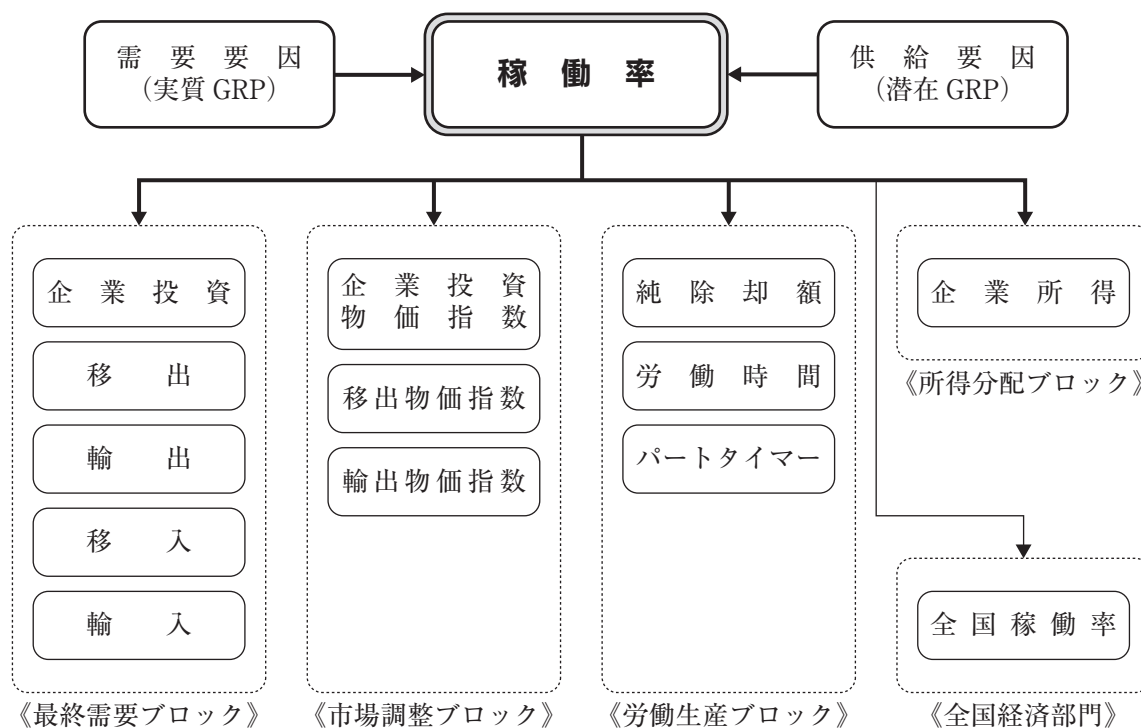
需要要因
(実質 GRP)

稼働率

供給要因
(潜在 GRP)

企業投資

移出

輸出

移入

輸入

《最終需要ブロック》

企業投資物価指数

移出物価指数

輸出物価指数

《市場調整ブロック》

純除却額

労働時間

パートタイマー

《労働生産ブロック》

企業所得

《所得分配ブロック》

全国稼働率

《全国経済部門》